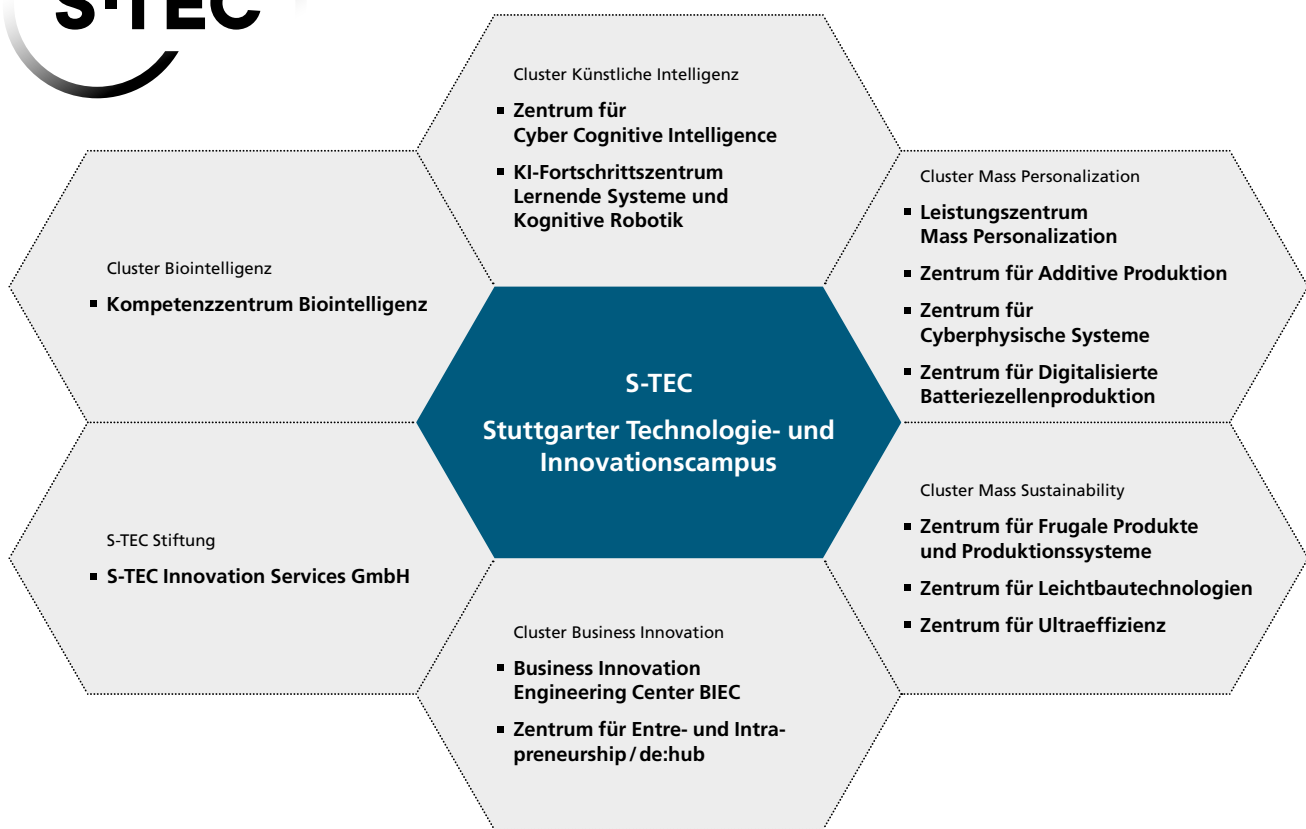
S-TEC

Cluster Künstliche Intelligenz
- Zentrum für Cyber Cognitive Intelligence
- KI-Fortschrittszentrum Lernende Systeme und Kognitive Robotik

Cluster Biointelligenz
- Kompetenzzentrum Biointelligenz

Cluster Mass Personalization
- Leistungszentrum Mass Personalization
- Zentrum für Additive Produktion
- Zentrum für Cyberphysische Systeme
- Zentrum für Digitalisierte Batteriezellenproduktion

S-TEC

Stuttgarter Technologie- und Innovationscampus

S-TEC Stiftung
- S-TEC Innovation Services GmbH

Cluster Mass Sustainability
- Zentrum für Frugale Produkte und Produktionssysteme
- Zentrum für Leichtbautechnologien
- Zentrum für Ultraeffizienz

Cluster Business Innovation
- Business Innovation Engineering Center BIEC
- Zentrum für Entre- und Intrapreneurship / de:hub